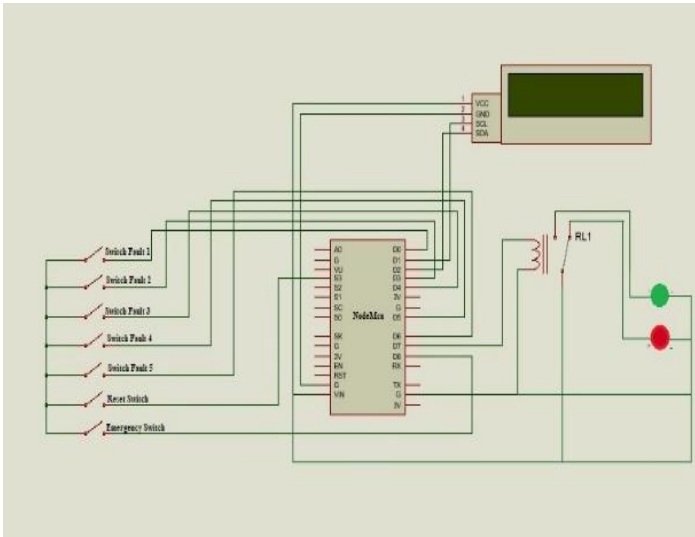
1
2
3
4
VCC
GND
SCL
SDA

RL1

Switch Fault 1
Switch Fault 2
Switch Fault 3
Switch Fault 4
Switch Fault 5
Reset Switch
Emergency Switch

A0
G
VU
S3
S2
S1
SC
S0
SK
G
3V
EN
RST
G
VIN

NodeMcu

D0
D1
D2
D3
D4
3V
G
D5
D6
D7
D8
RX
TX
G
3V